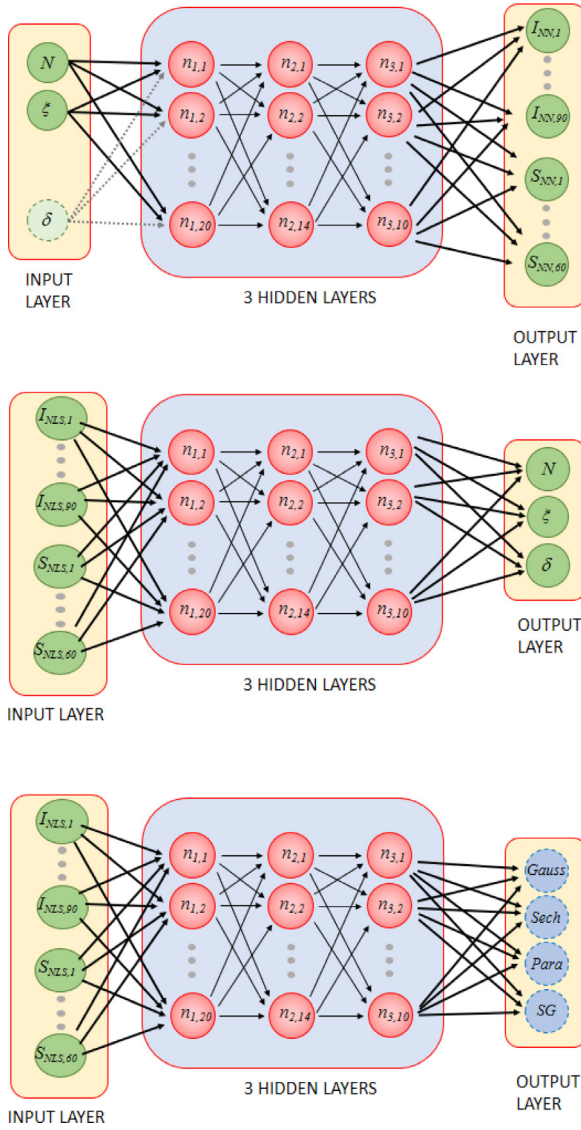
$N$
$\xi$
$\delta$
INPUT LAYER

$n_{1,1}$ $n_{1,2}$ $n_{1,20}$
$n_{2,1}$ $n_{2,2}$ $n_{2,14}$
$n_{3,1}$ $n_{3,2}$ $n_{3,10}$
3 HIDDEN LAYERS

$I_{NN,1}$
$I_{NN,90}$
$S_{NN,1}$
$S_{NN,60}$
OUTPUT LAYER

$I_{NLS,1}$
$I_{NLS,90}$
$S_{NLS,1}$
$S_{NLS,60}$
INPUT LAYER

$n_{1,1}$ $n_{1,2}$ $n_{1,20}$
$n_{2,1}$ $n_{2,2}$ $n_{2,14}$
$n_{3,1}$ $n_{3,2}$ $n_{3,10}$
3 HIDDEN LAYERS

$N$
$\xi$
$\delta$
OUTPUT LAYER

$I_{NLS,1}$
$I_{NLS,90}$
$S_{NLS,1}$
$S_{NLS,60}$
INPUT LAYER

$n_{1,1}$ $n_{1,2}$ $n_{1,20}$
$n_{2,1}$ $n_{2,2}$ $n_{2,14}$
$n_{3,1}$ $n_{3,2}$ $n_{3,10}$
3 HIDDEN LAYERS

Gauss
Sech
Para
SG
OUTPUT LAYER